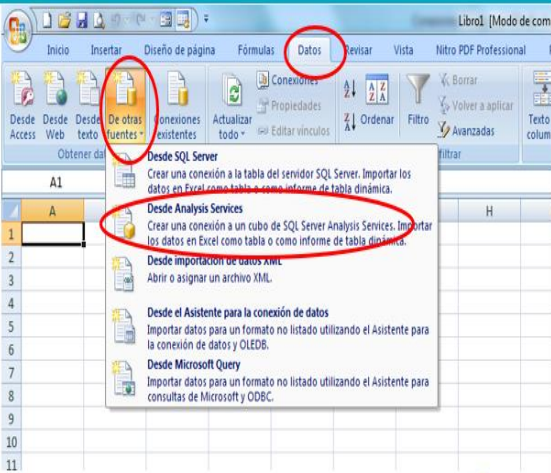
Libro1 [Modo de com

Inicio Insertar Diseño de página Fórmulas Datos Revisar Vista Nitro PDF Professional

Desde Access Desde Web Desde texto De otras fuentes Conexiones existentes Actualizar todo Conexiones Propiedades Editar vínculos Ordenar Filtro Borrar Volver a aplicar Avanzadas Texto colum

Obtener dat Filtrar

A1

A H

1 2 3 4 5 6 7 8 9 10 11

Desde SQL Server
Crear una conexión a la tabla del servidor SQL Server. Importar los datos en Excel como tabla o como informe de tabla dinámica.

Desde Analysis Services
Crear una conexión a un cubo de SQL Server Analysis Services. Importar los datos en Excel como tabla o como informe de tabla dinámica.

Desde importación de datos XML
Abrir o asignar un archivo XML.

Desde el Asistente para la conexión de datos
Importar datos para un formato no listado utilizando el Asistente para la conexión de datos y OLEDB.

Desde Microsoft Query
Importar datos para un formato no listado utilizando el Asistente para consultas de Microsoft y ODBC.